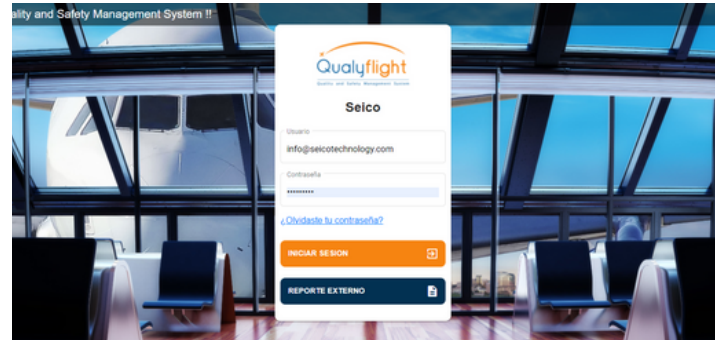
ality and Safety Management System !!

Qualyflight
Quality and Safety Management System

Seico

Usuario
info@seicotechnology.com

Contraseña
••••••••••

¿Olvidaste tu contraseña?

INICIAR SESION

REPORTE EXTERNO